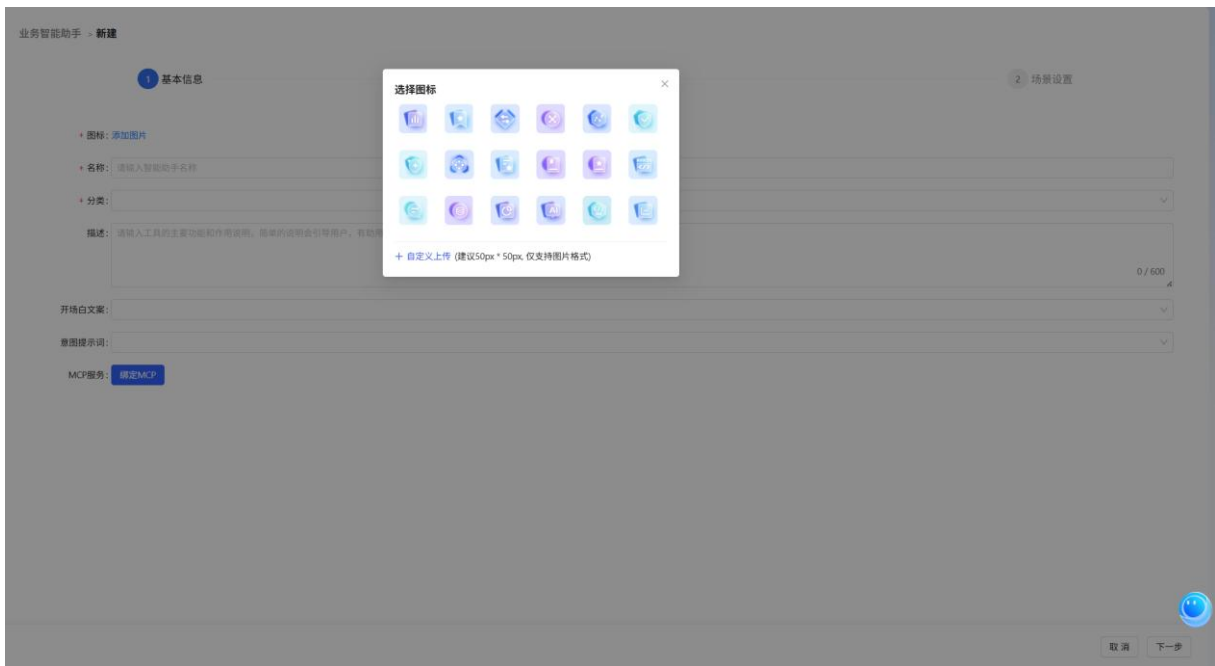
业务智能助手 > 新建

1 基本信息

2 场景设置

* 图标: 添加图片

* 名称: 请输入智能助手名称

* 分类:

描述: 请输入工具的主要功能和作用说明。简单的说明会引导用户，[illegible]

0 / 600

开场白文案:

意图提示词:

MCP服务: 绑定MCP

选择图标

+ 自定义上传 (建议50px * 50px, 仅支持图片格式)

取消 下一步